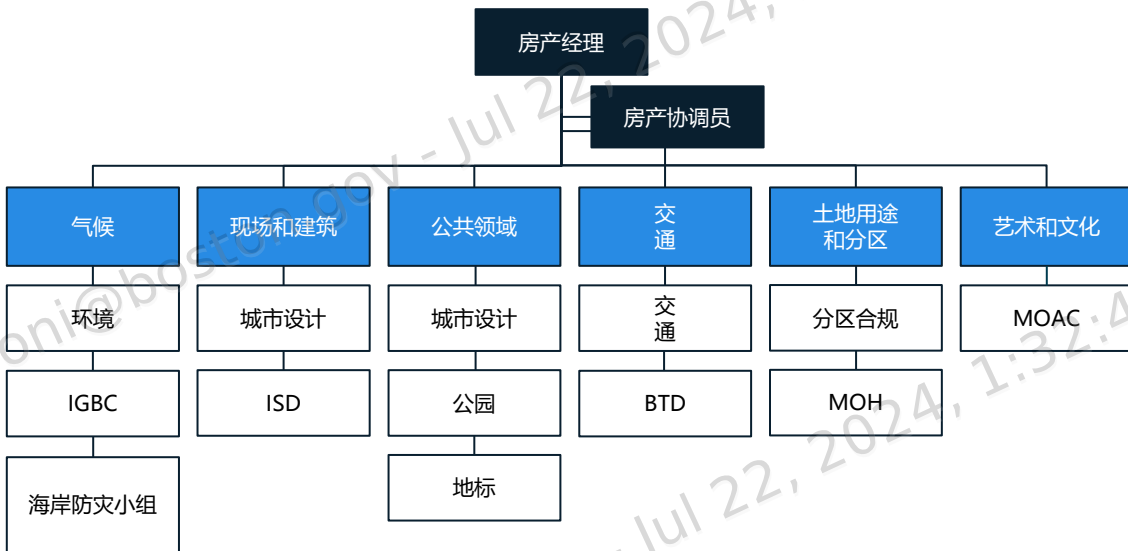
房产经理

房产协调员

气候

环境

IGBC

海岸防灾小组

现场和建筑

城市设计

ISD

公共领域

城市设计

公园

地标

交通

交通

BTD

土地用途和分区

分区合规

MOH

艺术和文化

MOAC

oni@boston.gov - Jul 22, 2024, 1:32:4

Jul 22, 2024,